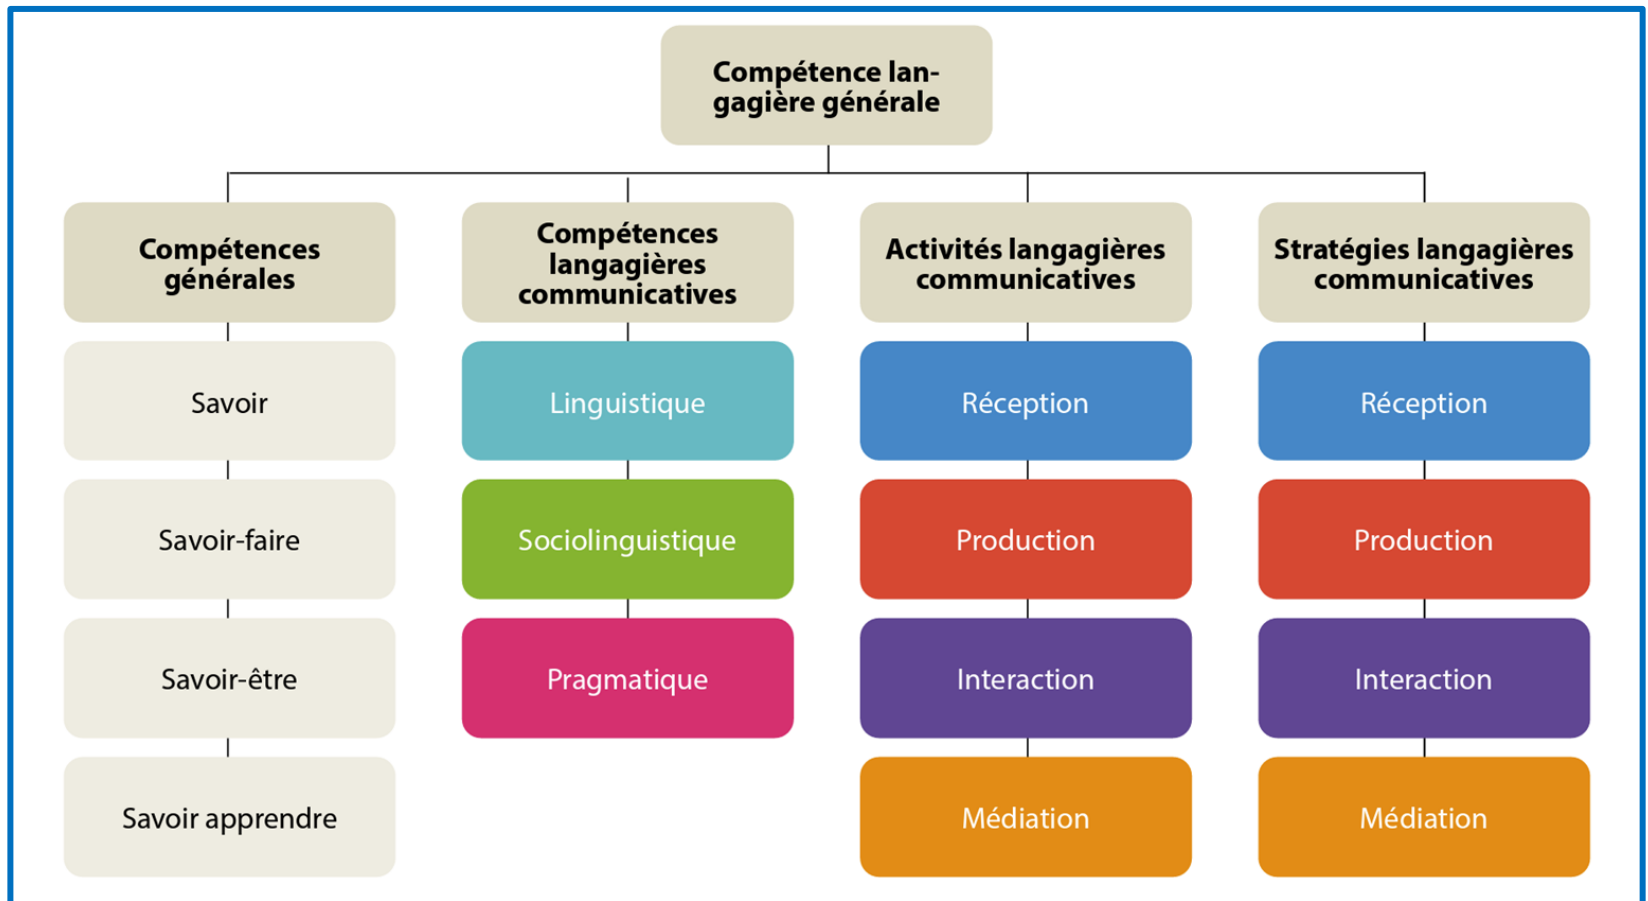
Compétence langagière générale

Compétences générales

Savoir

Savoir-faire

Savoir-être

Savoir apprendre

Compétences langagières communicatives

Linguistique

Sociolinguistique

Pragmatique

Activités langagières communicatives

Réception

Production

Interaction

Médiation

Stratégies langagières communicatives

Réception

Production

Interaction

Médiation